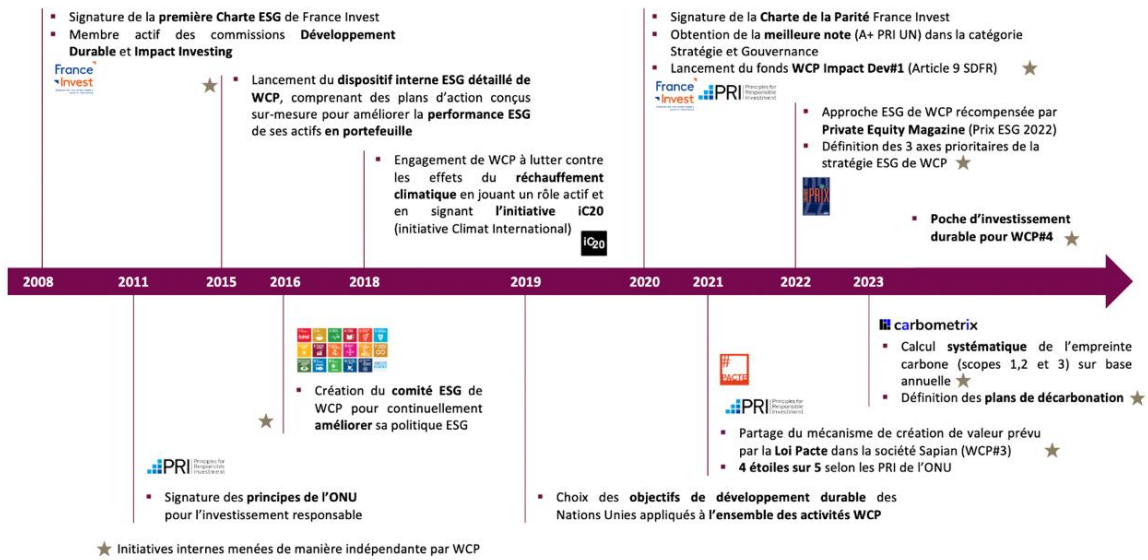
- Signature de la **première Charte ESG** de France Invest
- Membre actif des commissions **Développement Durable** et **Impact Investing**

France Invest

- Lancement du **dispositif interne ESG détaillé de WCP**, comprenant des plans d'action conçus sur-mesure pour améliorer la **performance ESG** de ses actifs **en portefeuille**

- Engagement de WCP à lutter contre les effets du **réchauffement climatique** en jouant un rôle actif et en signant **l'initiative iC20** (initiative Climat International)

iC20

- Signature de la **Charte de la Parité** France Invest
- Obtention de la **meilleure note** (A+ PRI UN) dans la catégorie Stratégie et Gouvernance
- Lancement du fonds **WCP Impact Dev#1** (Article 9 SDFR)

France Invest PRI Principles for Responsible Investment

- Approche ESG de WCP récompensée par **Private Equity Magazine** (Prix ESG 2022)
- Définition des 3 axes prioritaires de la stratégie ESG de WCP

PRIX

- **Poche d'investissement durable pour WCP#4**

2008 2011 2015 2016 2018 2019 2020 2021 2022 2023

PRI Principles for Responsible Investment

- Signature des **principes de l'ONU** pour l'investissement responsable

- Création du **comité ESG** de WCP pour continuellement **améliorer** sa politique ESG

- Choix des **objectifs de développement durable** des Nations Unies appliqués à **l'ensemble des activités WCP**

PACTE

PRI Principles for Responsible Investment

- Partage du mécanisme de création de valeur prévu par la **Loi Pacte** dans la société Sapian (WCP#3)
- **4 étoiles sur 5** selon les PRI de l'ONU

carbometrix

- Calcul **systématique** de l'empreinte carbone (scopes 1,2 et 3) sur base annuelle
- Définition des **plans de décarbonation**

★ Initiatives internes menées de manière indépendante par WCP